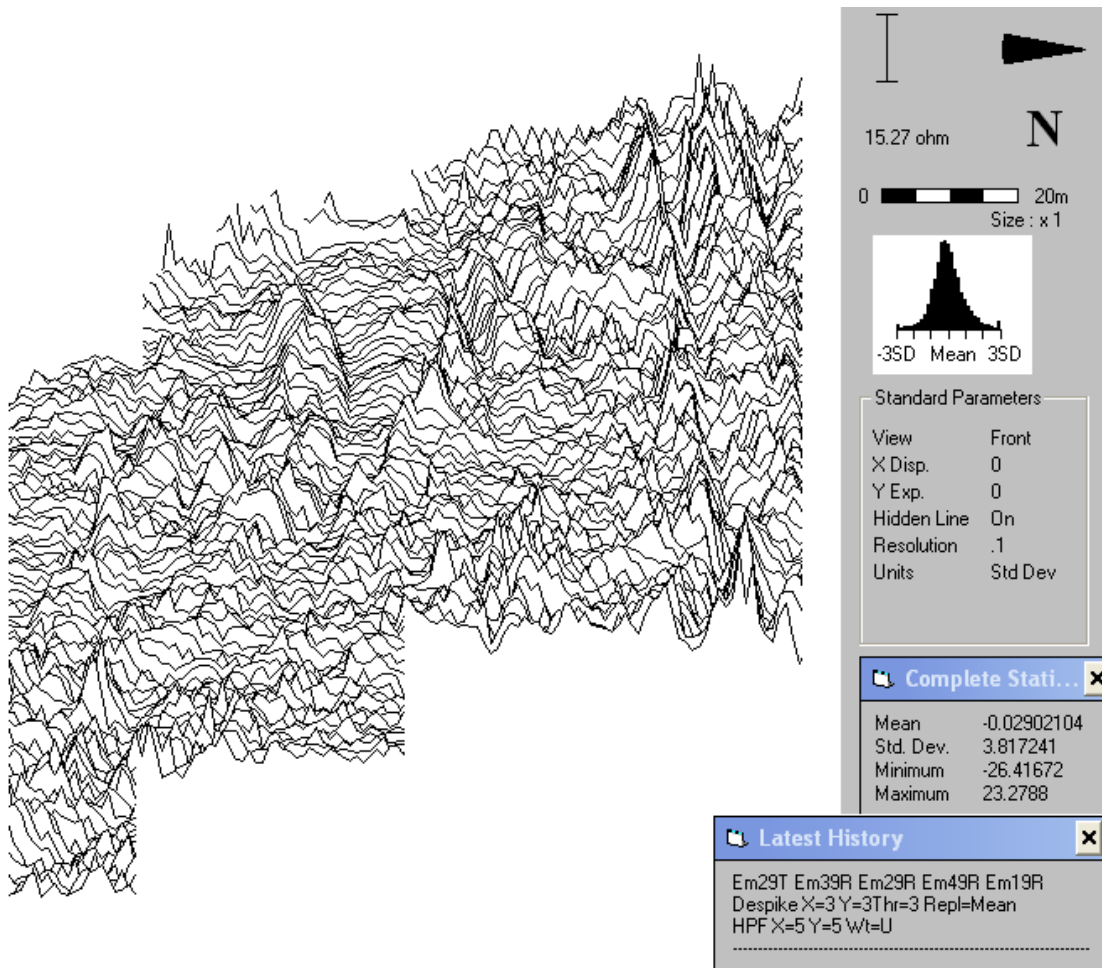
15.27 ohm

N

0 20m
Size : x 1

-3SD Mean 3SD

Standard Parameters

| | |
|---|---|
| View | Front |
| X Disp. | 0 |
| Y Exp. | 0 |
| Hidden Line | On |
| Resolution | .1 |
| Units | Std Dev |

Complete Stati...

| | |
|---|---|
| Mean | -0.02902104 |
| Std. Dev. | 3.817241 |
| Minimum | -26.41672 |
| Maximum | 23.2788 |

Latest History

Em29T Em39R Em29R Em49R Em19R
Despike X=3 Y=3Thr=3 Repl=Mean
HPF X=5 Y=5 Wt=U